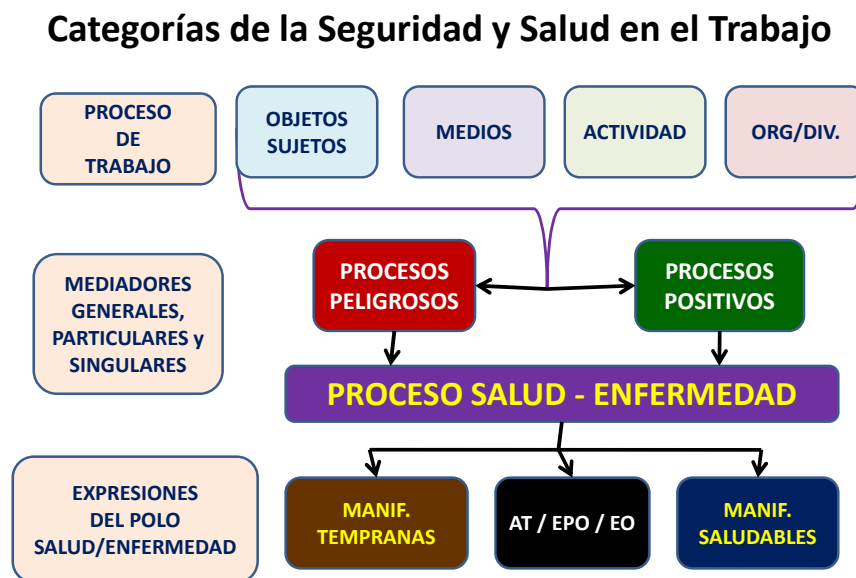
Categorías de la Seguridad y Salud en el Trabajo

PROCESO DE TRABAJO

OBJETOS SUJETOS

MEDIOS

ACTIVIDAD

ORG/DIV.

MEDIADORES GENERALES, PARTICULARES y SINGULARES

PROCESOS PELIGROSOS

PROCESOS POSITIVOS

PROCESO SALUD - ENFERMEDAD

EXPRESIONES DEL POLO SALUD/ENFERMEDAD

MANIF. TEMPRANAS

AT / EPO / EO

MANIF. SALUDABLES